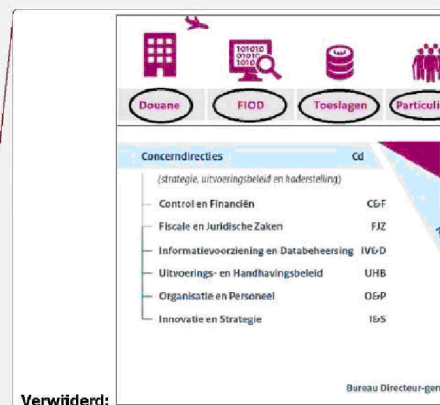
101010 0101 1010

Douane

FIOD

Toeslagen

Particuli

Concerndirecties Cd

(strategie, uitvoeringsbeleid en kaderstelling)

Control en Financiën C&F

Fiscale en Juridische Zaken FJZ

Informatievoorziening en Databeheersing IV&D

Uitvoerings- en Handhavingsbeleid UHB

Organisatie en Personeel O&P

Innovatie en Strategie I&S

Bureau Directeur-gen

Verwijderd: